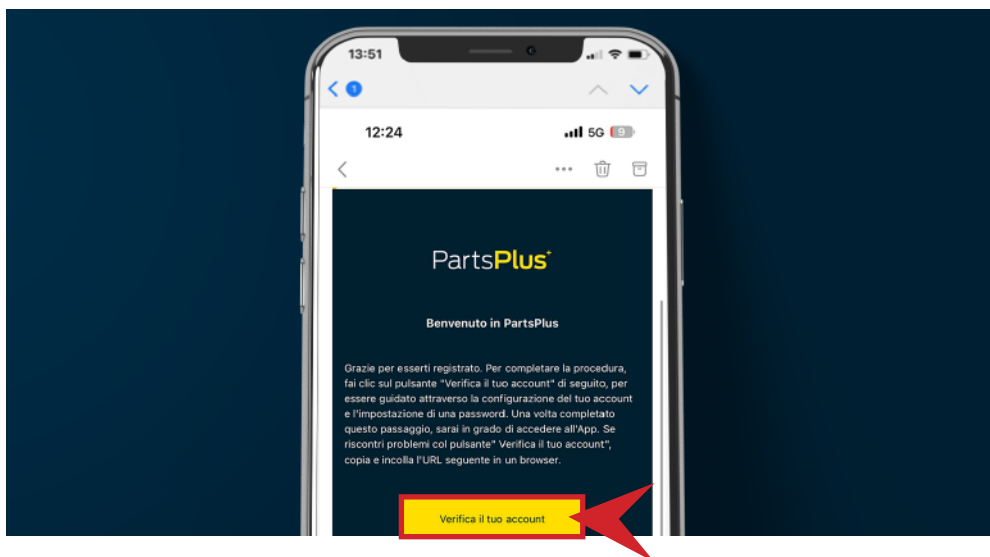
13:51

1

12:24

5G 9

PartsPlus+

Benvenuto in PartsPlus

Grazie per esserti registrato. Per completare la procedura, fai clic sul pulsante "Verifica il tuo account" di seguito, per essere guidato attraverso la configurazione del tuo account e l'impostazione di una password. Una volta completato questo passaggio, sarai in grado di accedere all'App. Se riscontri problemi col pulsante" Verifica il tuo account", copia e incolla l'URL seguente in un browser.

Verifica il tuo account